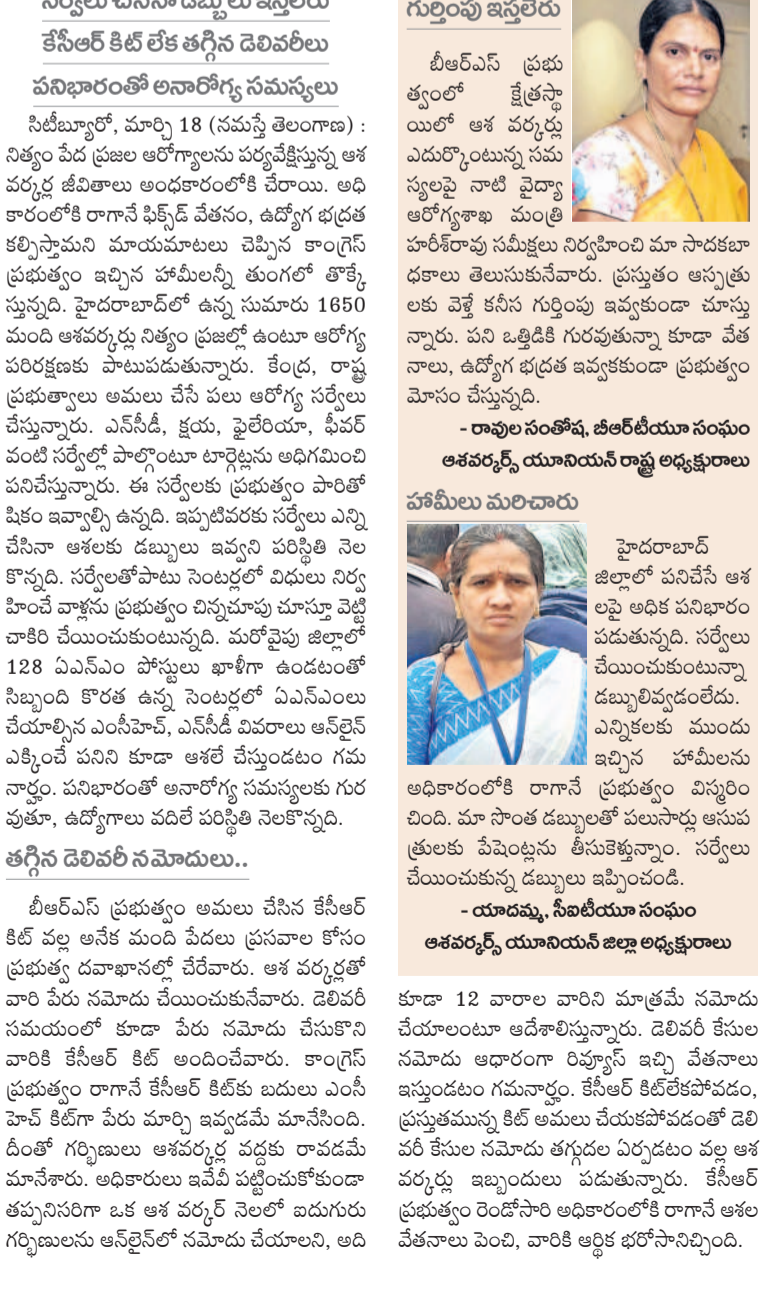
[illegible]
కేసీఆర్ కిట్ లేక తగ్గిన డెలివరీలు
పనిభారంతో అనారోగ్య సమస్యలు

సిటీబ్యూరో, మార్చి 18 (నమస్తే తెలంగాణ) : నిత్యం పేద ప్రజల ఆరోగ్యాలను పర్యవేక్షిస్తున్న ఆశ వర్కర్ల జీవితాలు అంధకారంలోకి చేరాయి. అధికారంలోకి రాగానే ఫిక్స్‌డ్ వేతనం, ఉద్యోగ భద్రత కల్పిస్తామని మాయమాటలు చెప్పిన కాంగ్రెస్ ప్రభుత్వం ఇచ్చిన హామీలన్నీ తుంగలో తొక్కేస్తున్నది. హైదరాబాద్‌లో ఉన్న సుమారు 1650 మంది ఆశవర్కర్లు నిత్యం ప్రజల్లో ఉంటూ ఆరోగ్య పరిరక్షణకు పాటుపడుతున్నారు. కేంద్ర, రాష్ట్ర ప్రభుత్వాలు అమలు చేసే పలు ఆరోగ్య సర్వేలు చేస్తున్నారు. ఎన్‌సీడీ, క్షయ, ఫైలేరియా, ఫీవర్ వంటి సర్వేల్లో పాల్గొంటూ టార్గెట్లను అధిగమించి పనిచేస్తున్నారు. ఈ సర్వేలకు ప్రభుత్వం పారితోషికం ఇవ్వాల్సి ఉన్నది. ఇప్పటివరకు సర్వేలు ఎన్ని చేసినా ఆశలకు డబ్బులు ఇవ్వని పరిస్థితి నెలకొన్నది. సర్వేలతోపాటు సెంటర్లలో విధులు నిర్వహించే వాళ్లను ప్రభుత్వం చిన్నచూపు చూస్తూ వెట్టి చాకిరి చేయించుకుంటున్నది. మరోవైపు జిల్లాలో 128 ఏఎన్‌ఎం పోస్టులు ఖాళీగా ఉండటంతో సిబ్బంది కొరత ఉన్న సెంటర్లలో ఏఎన్‌ఎంలు చేయాల్సిన ఎంసీహెచ్, ఎన్‌సీడీ వివరాలు ఆన్‌లైన్ ఎక్కించే పనిని కూడా ఆశలే చేస్తుండటం గమనార్హం. పనిభారంతో అనారోగ్య సమస్యలకు గురవుతూ, ఉద్యోగాలు వదిలే పరిస్థితి నెలకొన్నది.

తగ్గిన డెలివరీ నమోదులు..

బీఆర్‌ఎస్ ప్రభుత్వం అమలు చేసిన కేసీఆర్ కిట్ వల్ల అనేక మంది పేదలు ప్రసవాల కోసం ప్రభుత్వ దవాఖానల్లో చేరేవారు. ఆశ వర్కర్లతో వారి పేరు నమోదు చేయించుకునేవారు. డెలివరీ సమయంలో కూడా పేరు నమోదు చేసుకొని వారికి కేసీఆర్ కిట్ అందించేవారు. కాంగ్రెస్ ప్రభుత్వం రాగానే కేసీఆర్ కిట్‌కు బదులు ఎంసీహెచ్ కిట్‌గా పేరు మార్చి ఇవ్వడమే మానేసింది. దీంతో గర్భిణులు ఆశవర్కర్ల వద్దకు రావడమే మానేశారు. అధికారులు ఇవేవీ పట్టించుకోకుండా తప్పనిసరిగా ఒక ఆశ వర్కర్ నెలలో ఐదుగురు గర్భిణులను ఆన్‌లైన్‌లో నమోదు చేయాలని, అది

గుర్తింపు ఇస్తలేరు

బీఆర్‌ఎస్ ప్రభుత్వంలో క్షేత్రస్థాయిలో ఆశ వర్కర్లు ఎదుర్కొంటున్న సమస్యలపై నాటి వైద్యా ఆరోగ్యశాఖ మంత్రి హరీశ్‌రావు సమీక్షలు నిర్వహించి మా సాదకబాధకాలు తెలుసుకునేవారు. ప్రస్తుతం ఆస్పత్రులకు వెళ్తే కనీస గుర్తింపు ఇవ్వకుండా చూస్తున్నారు. పని ఒత్తిడికి గురవుతున్నా కూడా వేతనాలు, ఉద్యోగ భద్రత ఇవ్వకుండా ప్రభుత్వం మోసం చేస్తున్నది.

- రావుల సంతోష, బీఆర్‌టీయూ సంఘం ఆశవర్కర్స్ యూనియన్ రాష్ట్ర అధ్యక్షురాలు

హామీలు మరిచారు

హైదరాబాద్ జిల్లాలో పనిచేసే ఆశలపై అధిక పనిభారం పడుతున్నది. సర్వేలు చేయించుకుంటున్నా డబ్బులివ్వడంలేదు. ఎన్నికలకు ముందు ఇచ్చిన హామీలను అధికారంలోకి రాగానే ప్రభుత్వం విస్మరించింది. మా సొంత డబ్బులతో పలుసార్లు ఆసుపత్రులకు పేషెంట్లను తీసుకెళ్తున్నాం. సర్వేలు చేయించుకున్న డబ్బులు ఇప్పించండి.

- యాదమ్మ, సీఐటీయూ సంఘం ఆశవర్కర్స్ యూనియన్ జిల్లా అధ్యక్షురాలు

కూడా 12 వారాల వారిని మాత్రమే నమోదు చేయాలంటూ ఆదేశాలిస్తున్నారు. డెలివరీ కేసుల నమోదు ఆధారంగా రివ్యూస్ ఇచ్చి వేతనాలు ఇస్తుండటం గమనార్హం. కేసీఆర్ కిట్‌లేకపోవడం, ప్రస్తుతమున్న కిట్ అమలు చేయకపోవడంతో డెలివరీ కేసుల నమోదు తగ్గుదల ఏర్పడటం వల్ల ఆశ వర్కర్లు ఇబ్బందులు పడుతున్నారు. కేసీఆర్ ప్రభుత్వం రెండోసారి అధికారంలోకి రాగానే ఆశల వేతనాలు పెంచి, వారికి ఆర్థిక భరోసానిచ్చింది.